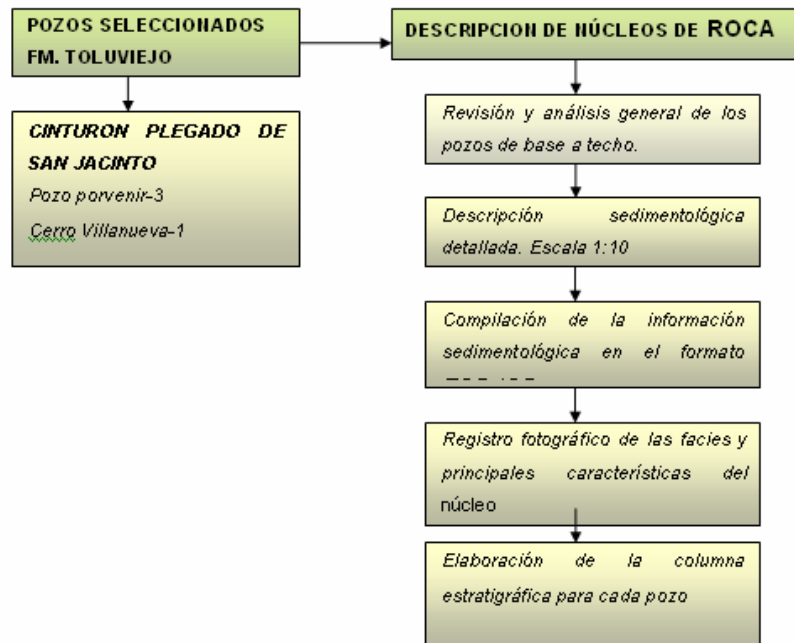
POZOS SELECCIONADOS FM. TOLUVIEJO

CINTURON PLEGADO DE SAN JACINTO

Pozo porvenir-3

Cerro Villanueva-1

DESCRIPCION DE NÚCLEOS DE ROCA

Revisión y análisis general de los pozos de base a techo.

Descripción sedimentológica detallada. Escala 1:10

Compilación de la información sedimentológica en el formato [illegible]

Registro fotográfico de las facies y principales características del núcleo

Elaboración de la columna estratigráfica para cada pozo